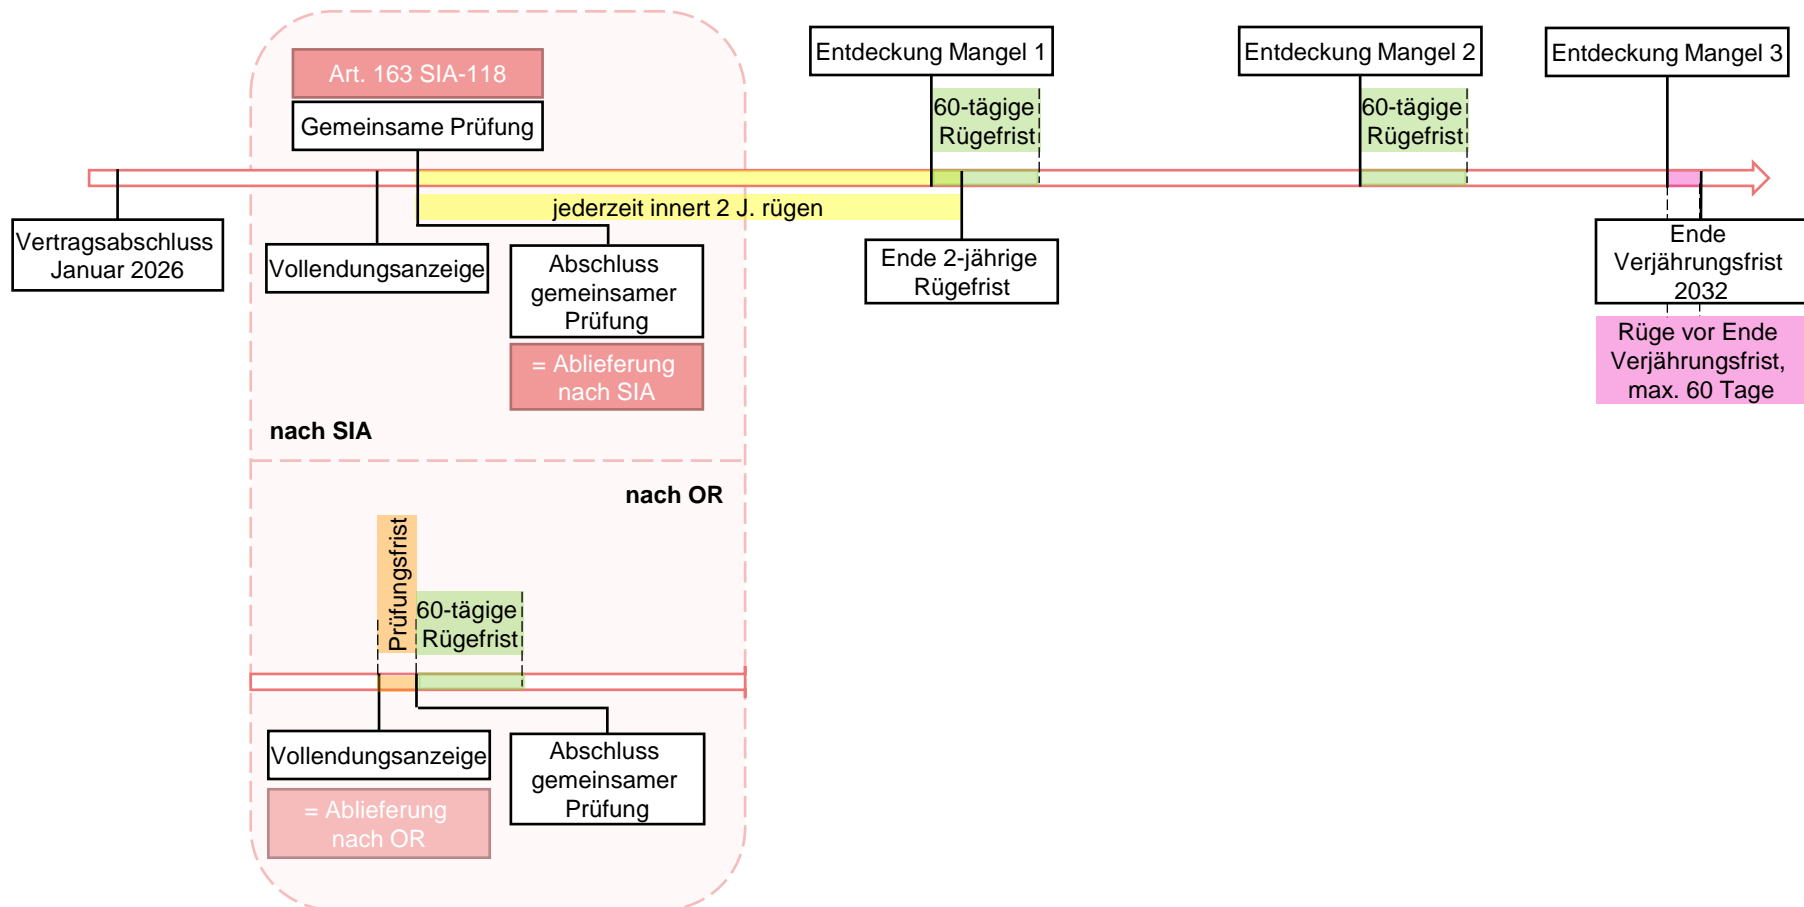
Art. 163 SIA-118

Gemeinsame Prüfung

Entdeckung Mangel 1

60-tägige Rügefrist

Entdeckung Mangel 2

60-tägige Rügefrist

Entdeckung Mangel 3

jederzeit innert 2 J. rügen

Vertragsabschluss Januar 2026

Vollendungsanzeige

Abschluss gemeinsamer Prüfung

= Ablieferung nach SIA

Ende 2-jährige Rügefrist

Ende Verjährungsfrist 2032

Rüge vor Ende Verjährungsfrist, max. 60 Tage

nach SIA

nach OR

Prüfungsfrist

60-tägige Rügefrist

Vollendungsanzeige

= Ablieferung nach OR

Abschluss gemeinsamer Prüfung